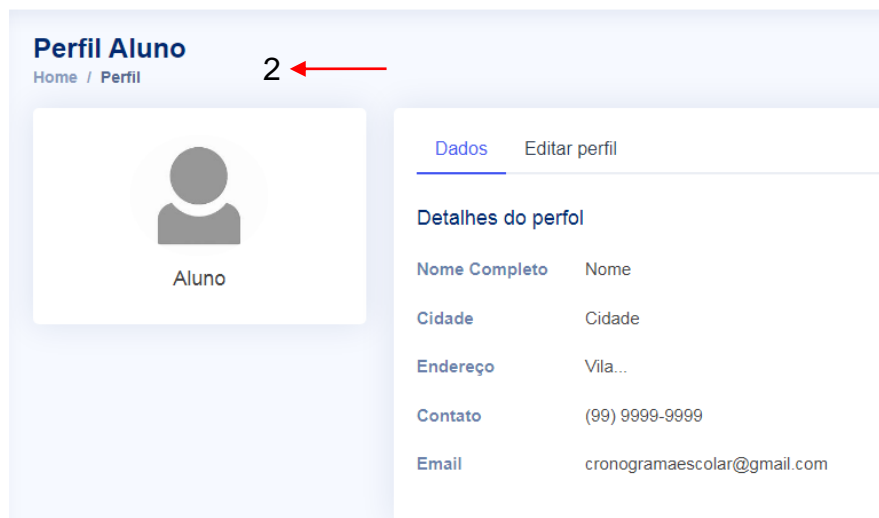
Perfil Aluno
Home / Perfil

2

Aluno

Dados Editar perfil

Detalhes do perfol

| Nome Completo | Nome |
|---|---|
| Cidade | Cidade |
| Endereço | Vila... |
| Contato | (99) 9999-9999 |
| Email | cronogramaescolar@gmail.com |